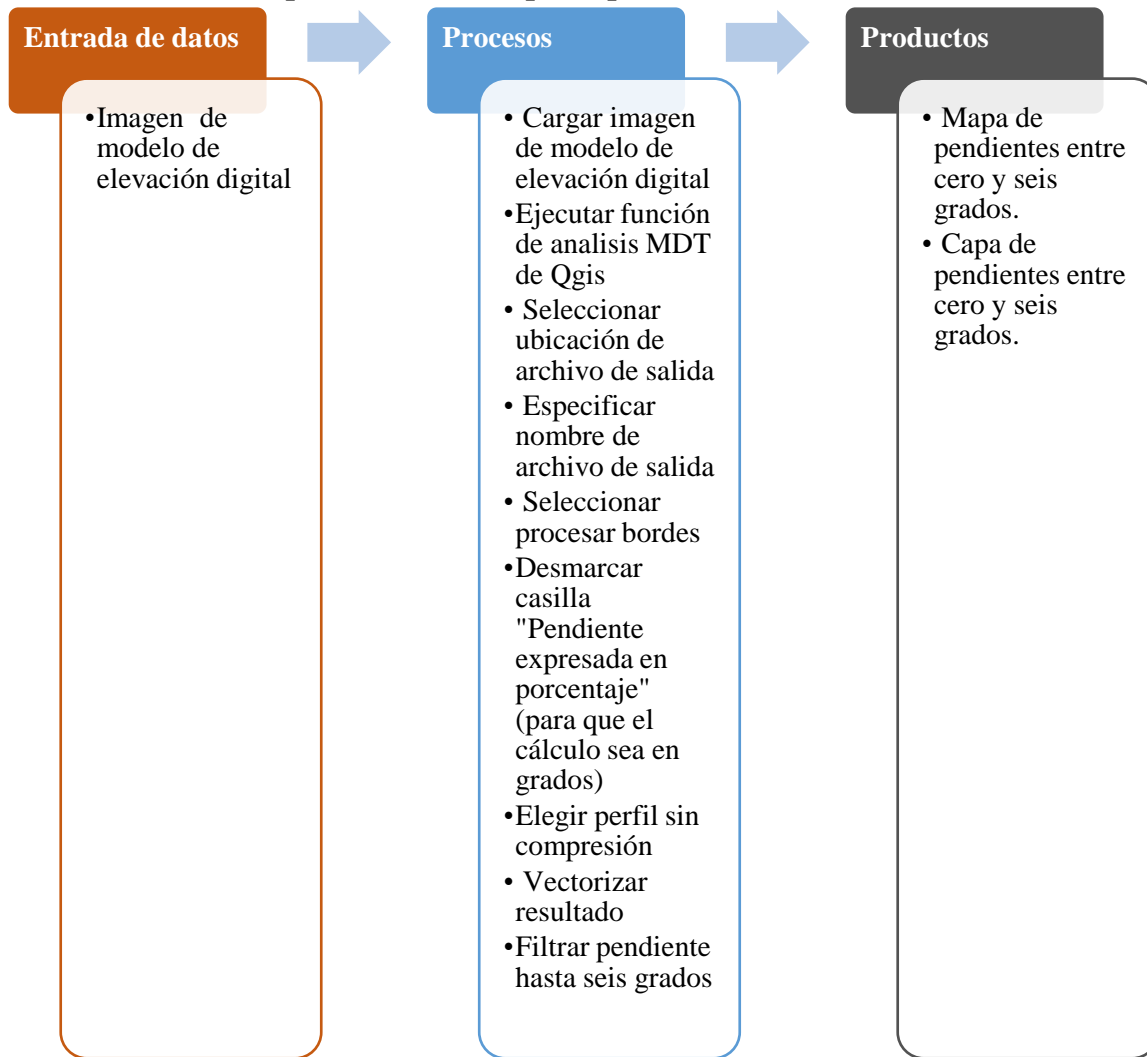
Entrada de datos

• Imagen de modelo de elevación digital

Procesos

• Cargar imagen de modelo de elevación digital
• Ejecutar función de analisis MDT de Qgis
• Seleccionar ubicación de archivo de salida
• Especificar nombre de archivo de salida
• Seleccionar procesar bordes
• Desmarcar casilla "Pendiente expresada en porcentaje" (para que el cálculo sea en grados)
• Elegir perfil sin compresión
• Vectorizar resultado
• Filtrar pendiente hasta seis grados

Productos

• Mapa de pendientes entre cero y seis grados.
• Capa de pendientes entre cero y seis grados.